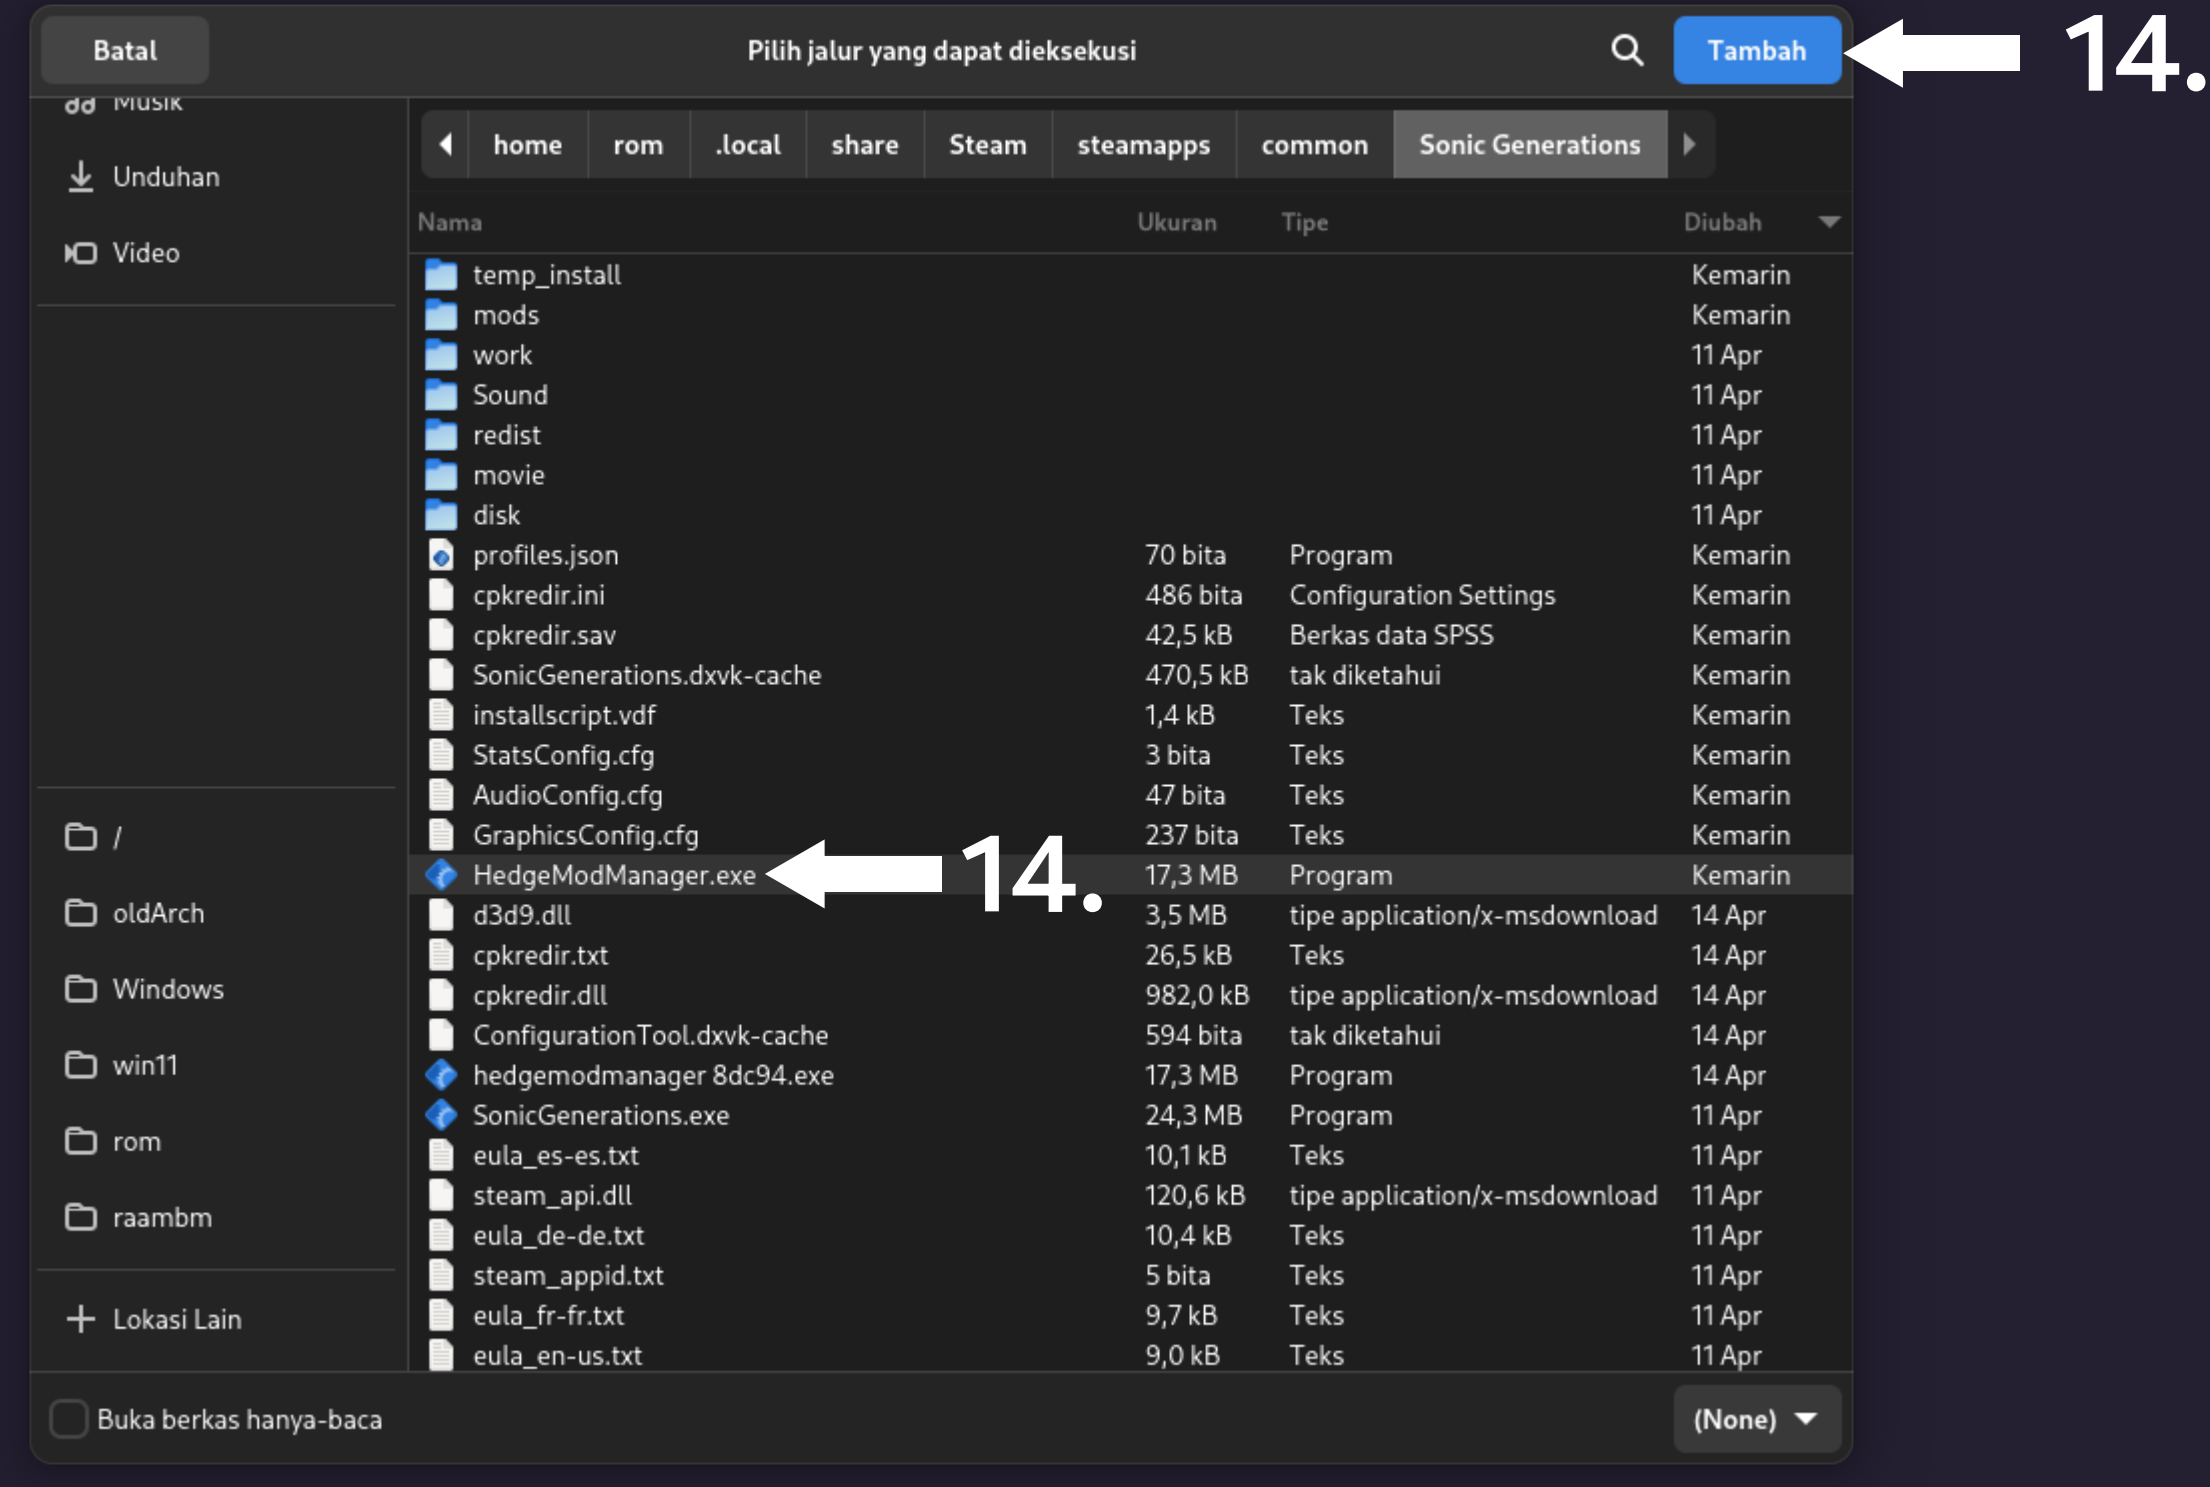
Batal

Pilih jalur yang dapat dieksekusi

Tambah

14.

Musik

Unduhan

Video

/

oldArch

Windows

win11

rom

raambm

+ Lokasi Lain

home | rom | .local | share | Steam | steamapps | common | Sonic Generations

| Nama | Ukuran | Tipe | Diubah |
|---|---|---|---|
| temp_install | | | Kemarin |
| mods | | | Kemarin |
| work | | | 11 Apr |
| Sound | | | 11 Apr |
| redist | | | 11 Apr |
| movie | | | 11 Apr |
| disk | | | 11 Apr |
| profiles.json | 70 bita | Program | Kemarin |
| cpkredir.ini | 486 bita | Configuration Settings | Kemarin |
| cpkredir.sav | 42,5 kB | Berkas data SPSS | Kemarin |
| SonicGenerations.dxvk-cache | 470,5 kB | tak diketahui | Kemarin |
| installscript.vdf | 1,4 kB | Teks | Kemarin |
| StatsConfig.cfg | 3 bita | Teks | Kemarin |
| AudioConfig.cfg | 47 bita | Teks | Kemarin |
| GraphicsConfig.cfg | 237 bita | Teks | Kemarin |
| HedgeModManager.exe | 17,3 MB | Program | Kemarin |
| d3d9.dll | 3,5 MB | tipe application/x-msdownload | 14 Apr |
| cpkredir.txt | 26,5 kB | Teks | 14 Apr |
| cpkredir.dll | 982,0 kB | tipe application/x-msdownload | 14 Apr |
| ConfigurationTool.dxvk-cache | 594 bita | tak diketahui | 14 Apr |
| hedgemodmanager 8dc94.exe | 17,3 MB | Program | 14 Apr |
| SonicGenerations.exe | 24,3 MB | Program | 11 Apr |
| eula_es-es.txt | 10,1 kB | Teks | 11 Apr |
| steam_api.dll | 120,6 kB | tipe application/x-msdownload | 11 Apr |
| eula_de-de.txt | 10,4 kB | Teks | 11 Apr |
| steam_appid.txt | 5 bita | Teks | 11 Apr |
| eula_fr-fr.txt | 9,7 kB | Teks | 11 Apr |
| eula_en-us.txt | 9,0 kB | Teks | 11 Apr |

14.

Buka berkas hanya-baca

(None)